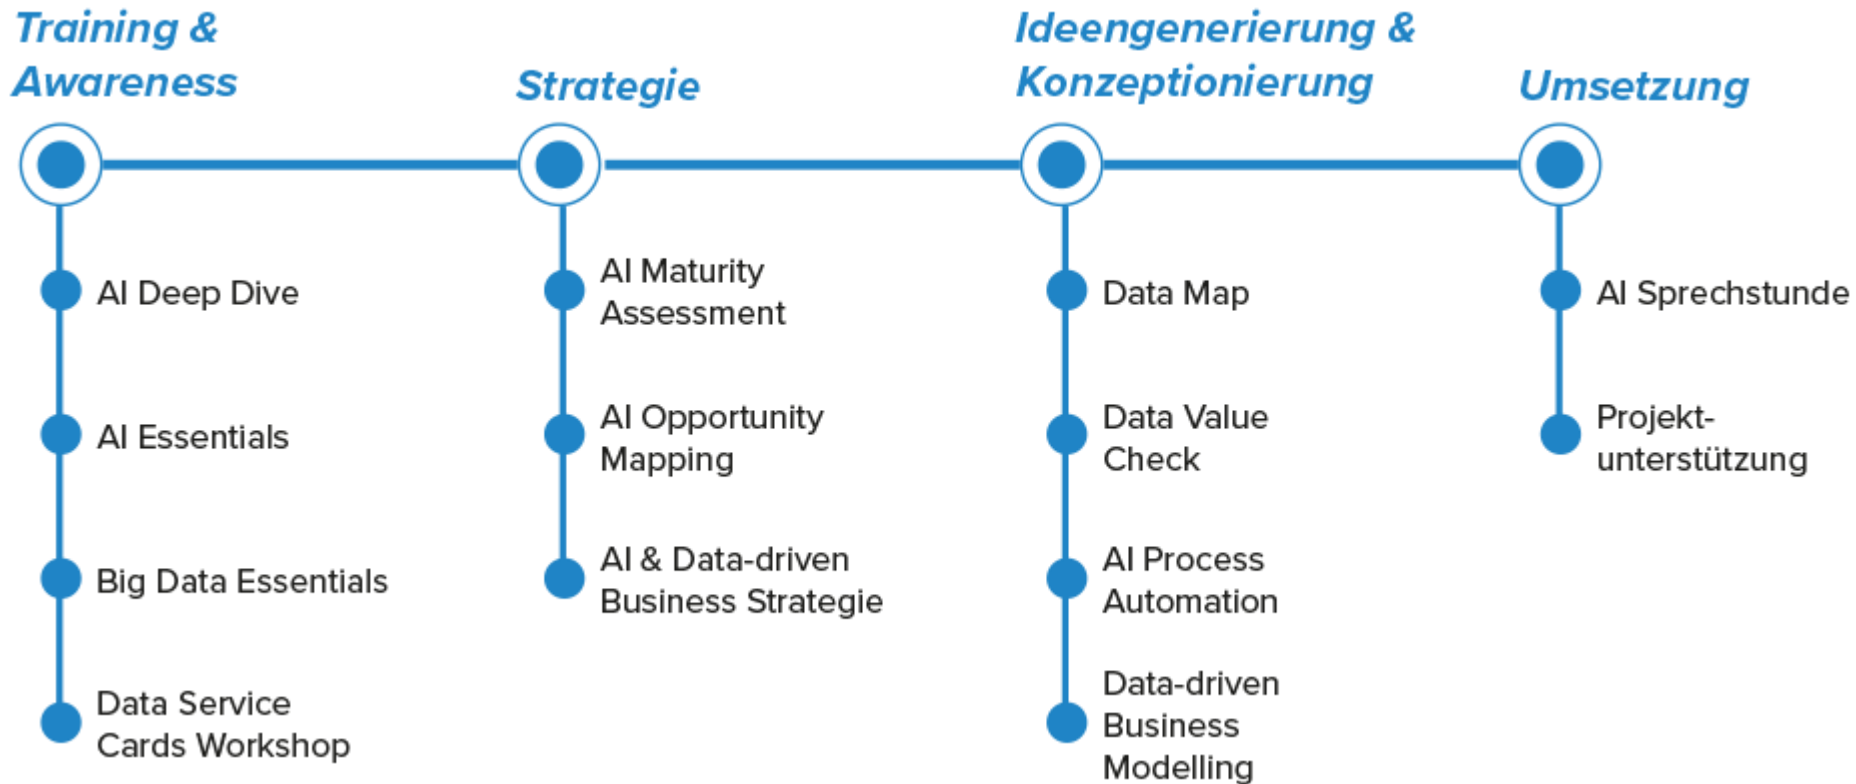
Training & Awareness

AI Deep Dive

AI Essentials

Big Data Essentials

Data Service Cards Workshop

Strategie

AI Maturity Assessment

AI Opportunity Mapping

AI & Data-driven Business Strategie

Ideengenerierung & Konzeptionierung

Data Map

Data Value Check

AI Process Automation

Data-driven Business Modelling

Umsetzung

AI Sprechstunde

Projektunterstützung